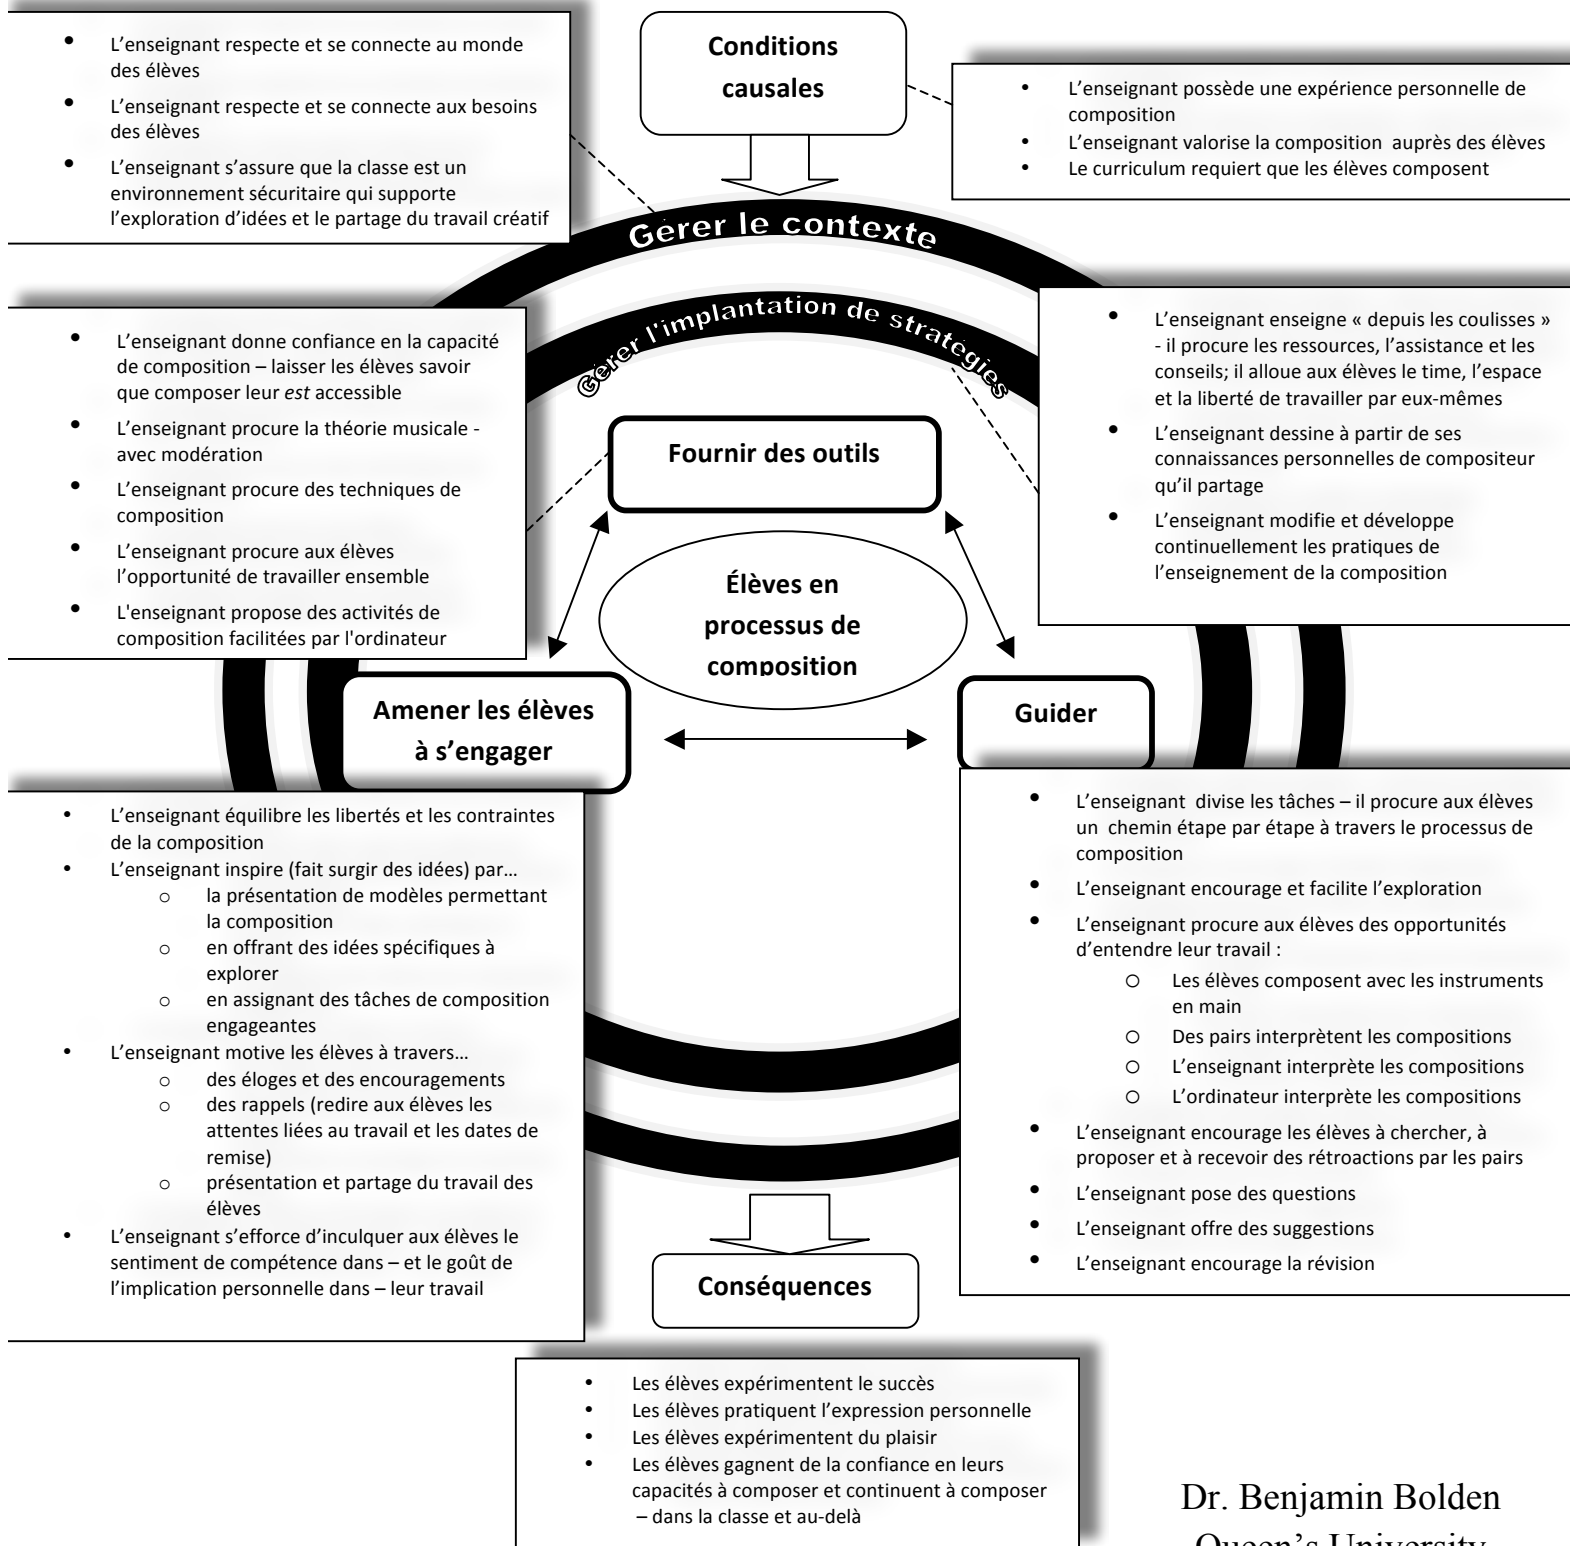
- L’enseignant respecte et se connecte au monde des élèves
- L’enseignant respecte et se connecte aux besoins des élèves
- L’enseignant s’assure que la classe est un environnement sécuritaire qui supporte l’exploration d’idées et le partage du travail créatif

Conditions causales

- L’enseignant possède une expérience personnelle de composition
- L’enseignant valorise la composition auprès des élèves
- Le curriculum requiert que les élèves composent

Gérer le contexte

Gérer l’implantation de stratégies

- L’enseignant donne confiance en la capacité de composition – laisser les élèves savoir que composer leur *est* accessible
- L’enseignant procure la théorie musicale - avec modération
- L’enseignant procure des techniques de composition
- L’enseignant procure aux élèves l’opportunité de travailler ensemble
- L'enseignant propose des activités de composition facilitées par l'ordinateur

- L’enseignant enseigne « depuis les coulisses » - il procure les ressources, l’assistance et les conseils; il alloue aux élèves le time, l’espace et la liberté de travailler par eux-mêmes
- L’enseignant dessine à partir de ses connaissances personnelles de compositeur qu’il partage
- L’enseignant modifie et développe continuellement les pratiques de l’enseignement de la composition

Fournir des outils

Élèves en processus de composition

Amener les élèves à s’engager

Guider

- L’enseignant équilibre les libertés et les contraintes de la composition
- L’enseignant inspire (fait surgir des idées) par…
  - la présentation de modèles permettant la composition
  - en offrant des idées spécifiques à explorer
  - en assignant des tâches de composition engageantes
- L’enseignant motive les élèves à travers…
  - des éloges et des encouragements
  - des rappels (redire aux élèves les attentes liées au travail et les dates de remise)
  - présentation et partage du travail des élèves
- L’enseignant s’efforce d’inculquer aux élèves le sentiment de compétence dans – et le goût de l’implication personnelle dans – leur travail

- L’enseignant divise les tâches – il procure aux élèves un chemin étape par étape à travers le processus de composition
- L’enseignant encourage et facilite l’exploration
- L’enseignant procure aux élèves des opportunités d’entendre leur travail :
  - Les élèves composent avec les instruments en main
  - Des pairs interprètent les compositions
  - L’enseignant interprète les compositions
  - L’ordinateur interprète les compositions
- L’enseignant encourage les élèves à chercher, à proposer et à recevoir des rétroactions par les pairs
- L’enseignant pose des questions
- L’enseignant offre des suggestions
- L’enseignant encourage la révision

Conséquences

- Les élèves expérimentent le succès
- Les élèves pratiquent l’expression personnelle
- Les élèves expérimentent du plaisir
- Les élèves gagnent de la confiance en leurs capacités à composer et continuent à composer – dans la classe et au-delà

Dr. Benjamin Bolden
Queen’s University